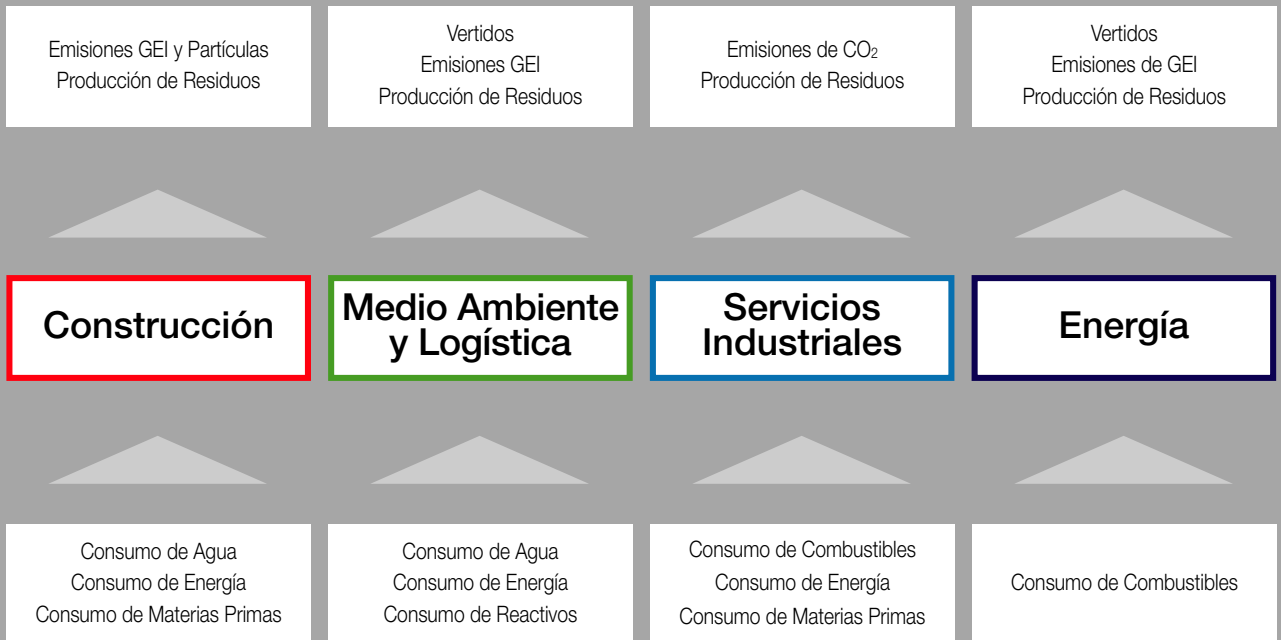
Emisiones GEI y Partículas
Producción de Residuos

Vertidos
Emisiones GEI
Producción de Residuos

Emisiones de $CO_2$
Producción de Residuos

Vertidos
Emisiones de GEI
Producción de Residuos

Construcción

Medio Ambiente y Logística

Servicios Industriales

Energía

Consumo de Agua
Consumo de Energía
Consumo de Materias Primas

Consumo de Agua
Consumo de Energía
Consumo de Reactivos

Consumo de Combustibles
Consumo de Energía
Consumo de Materias Primas

Consumo de Combustibles